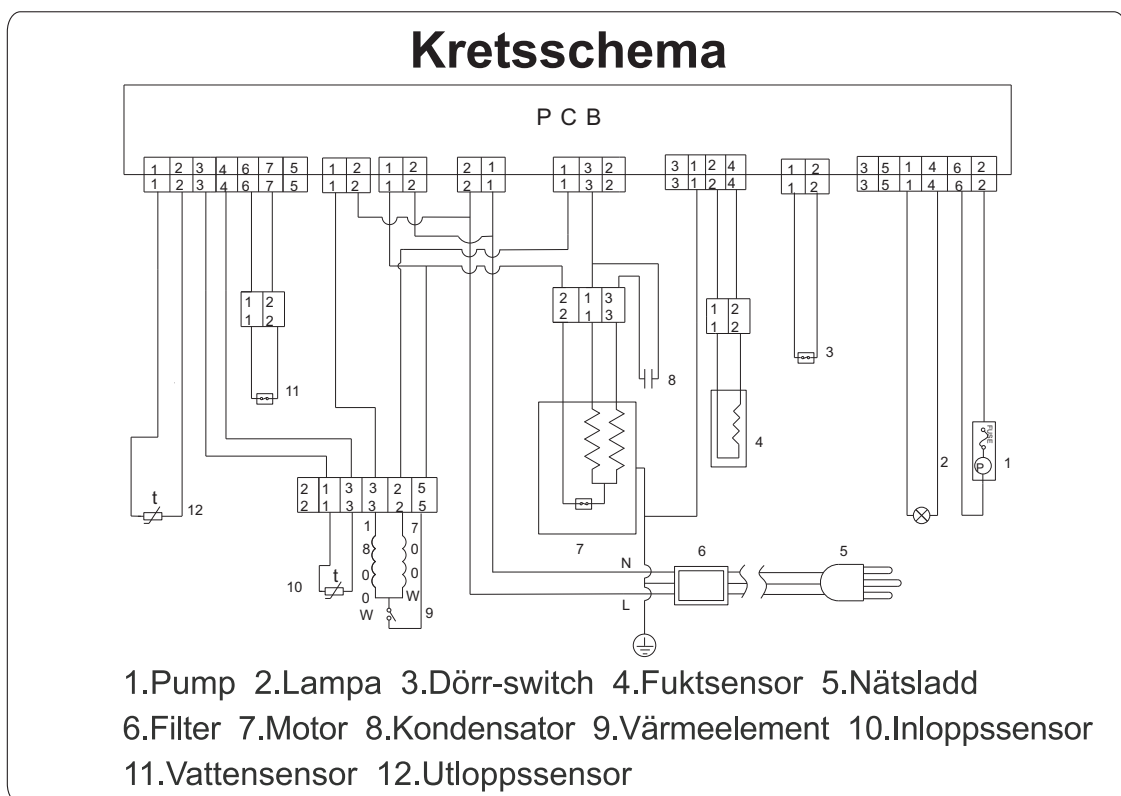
Kretsschema

P C B

1 2 3 4 6 7 5
1 2 3 4 6 7 5

1 2
1 2

1 2
1 2

2 1
2 1

1 3 2
1 3 2

3 1 2 4
3 1 2 4

1 2
1 2

3 5 1 4 6 2
3 5 1 4 6 2

1 2
1 2

11

2 1 3
2 1 3

8

1 2
1 2

3

4

7

2

1

FUSE

P

12

t

2 1 3 3 2 5
2 1 3 3 2 5

1 8 0 0 W

7 0 0 W

10

t

9

N

L

6

5

1.Pump 2.Lampa 3.Dörr-switch 4.Fuktsensor 5.Nätsladd
6.Filter 7.Motor 8.Kondensator 9.Värmeelement 10.Inloppssensor
11.Vattensensor 12.Utloppssensor